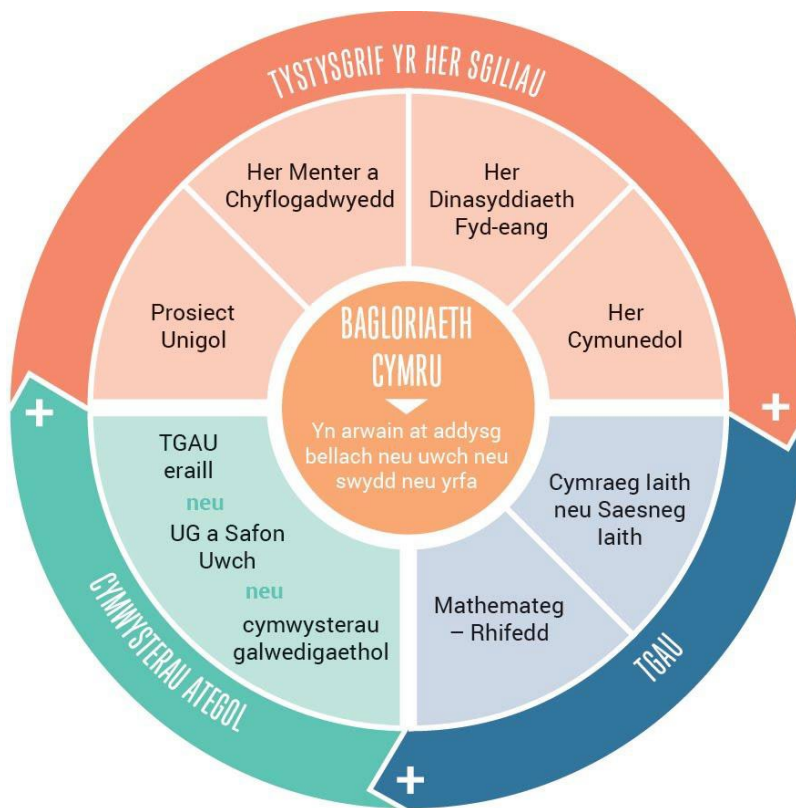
TYSTYSGRIF YR HER SGILIAU

Her Menter a Chyflogadwyedd

Her Dinasyddiaeth Fyd-eang

Prosiect Unigol

Her Cymunedol

BAGLORIAETH CYMRU

Yn arwain at addysg bellach neu uwch neu swydd neu yrfa

+

+

TGAU eraill

neu

UG a Safon Uwch

neu

cymwysterau galwedigaethol

Cymraeg Iaith neu Saesneg Iaith

Mathemateg – Rhifedd

CYMWYSTERAU ATEGOL

TGAU

+